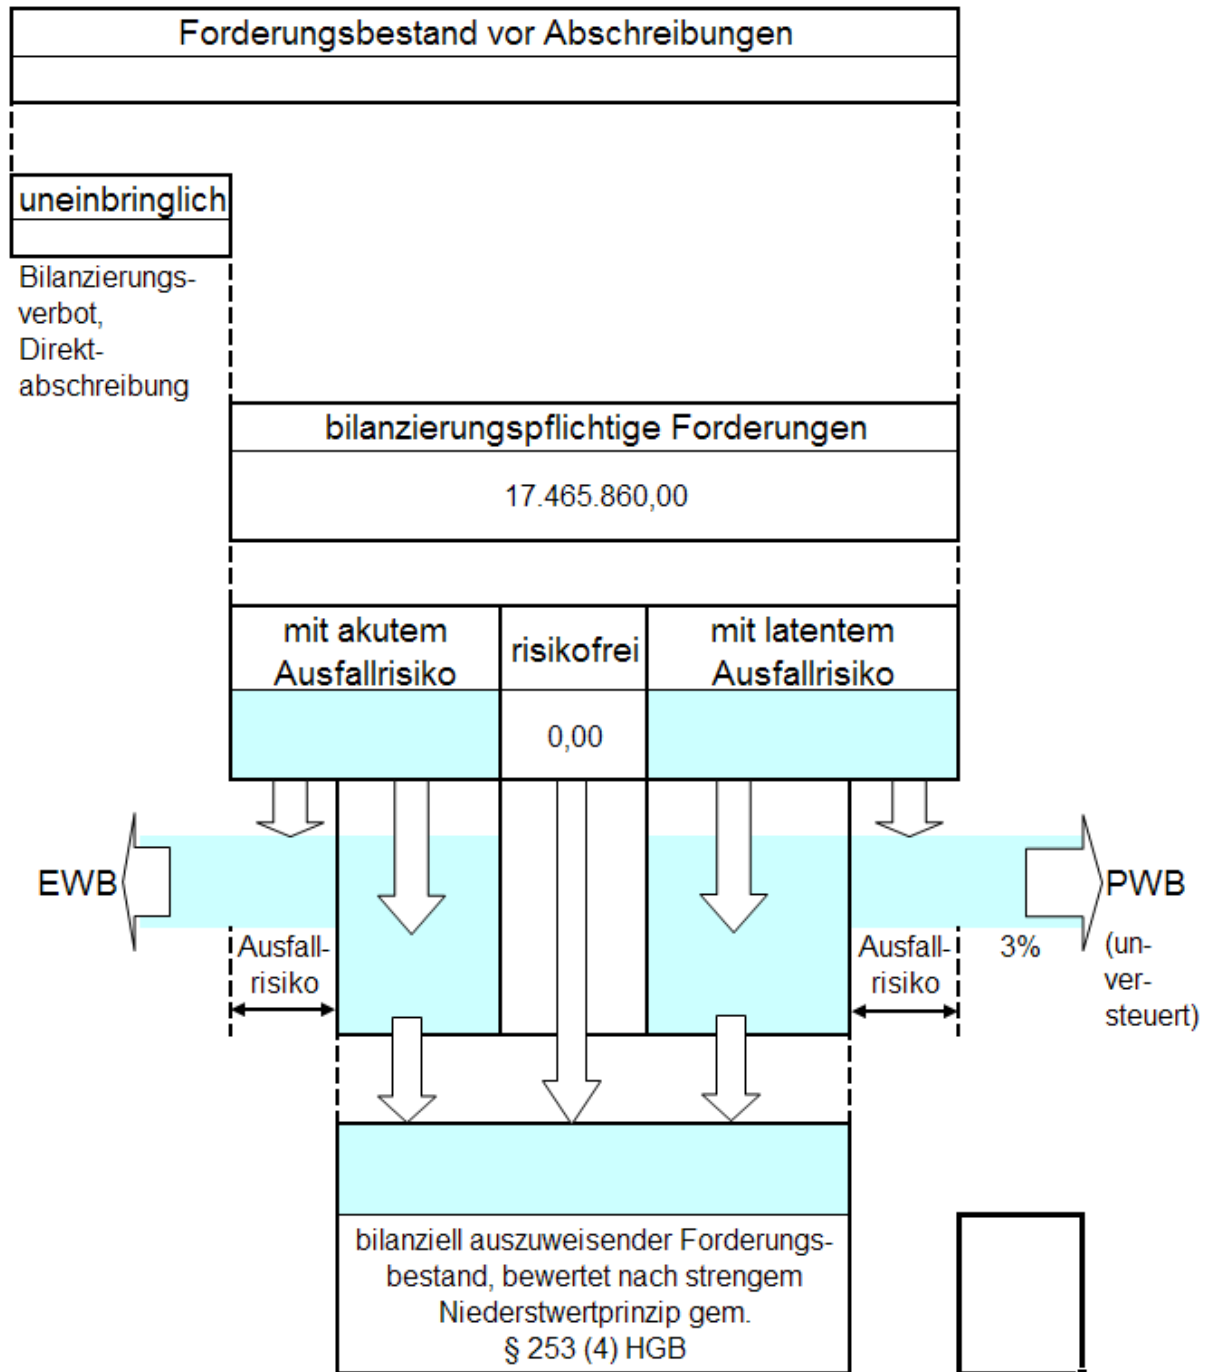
Forderungsbestand vor Abschreibungen

uneinbringlich

Bilanzierungsverbot, Direktabschreibung

bilanzierungspflichtige Forderungen

17.465.860,00

| mit akutem Ausfallrisiko | risikofrei | mit latentem Ausfallrisiko |
|---|---|---|
| | 0,00 | |

EWB

Ausfallrisiko

Ausfallrisiko

3%

PWB

(unversteuert)

bilanziell auszuweisender Forderungsbestand, bewertet nach strengem Niederstwertprinzip gem. § 253 (4) HGB